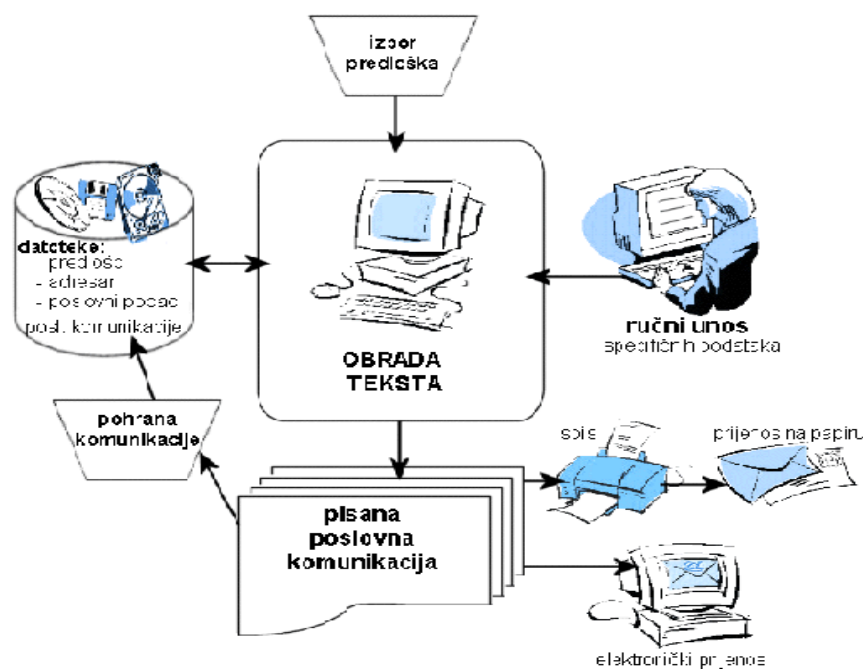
izbor predložaka

datoteke:
- predlošci
- adresar
- poslovni podaci
posl. komunikacije

OBRADA TEKSTA

ručni unos
specifičnih podataka

pohrana komunikacije

ispis

prijenos na papiru

pisana poslovna komunikacija

elektronički prijenos